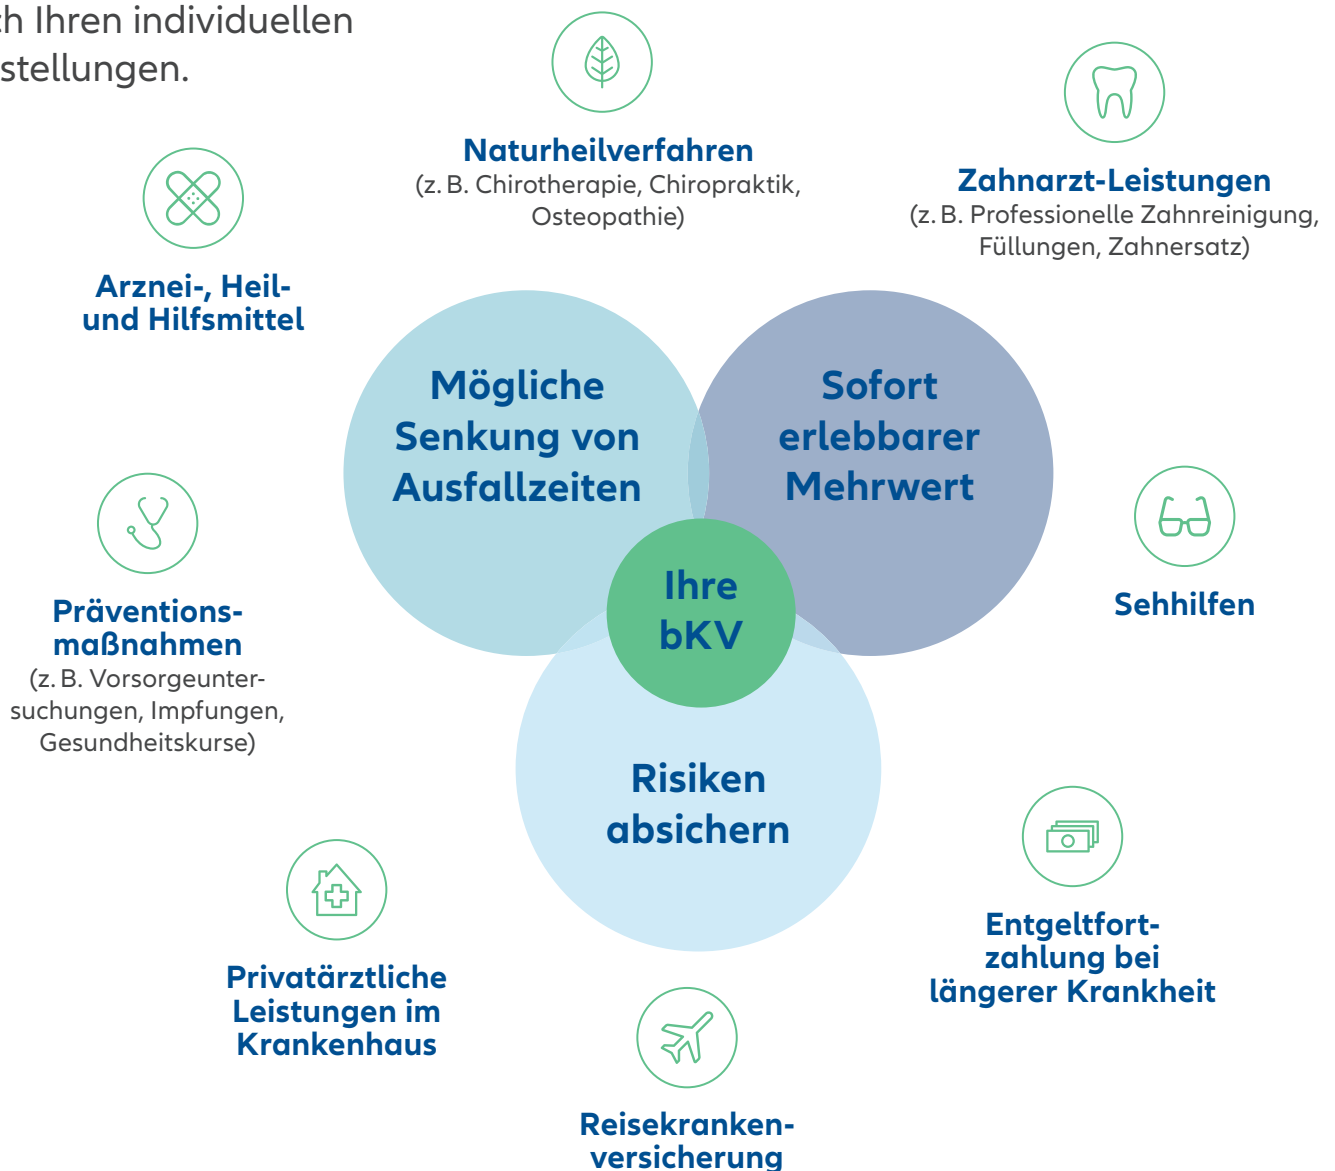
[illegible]h Ihren individuellen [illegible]stellungen.

Naturheilverfahren
(z. B. Chirotherapie, Chiropraktik, Osteopathie)

Zahnarzt-Leistungen
(z. B. Professionelle Zahnreinigung, Füllungen, Zahnersatz)

Arznei-, Heil- und Hilfsmittel

Mögliche Senkung von Ausfallzeiten

Sofort erlebbarer Mehrwert

Ihre bKV

Risiken absichern

Präventionsmaßnahmen
(z. B. Vorsorgeuntersuchungen, Impfungen, Gesundheitskurse)

Sehhilfen

Entgeltfortzahlung bei längerer Krankheit

Privatärztliche Leistungen im Krankenhaus

Reisekrankenversicherung